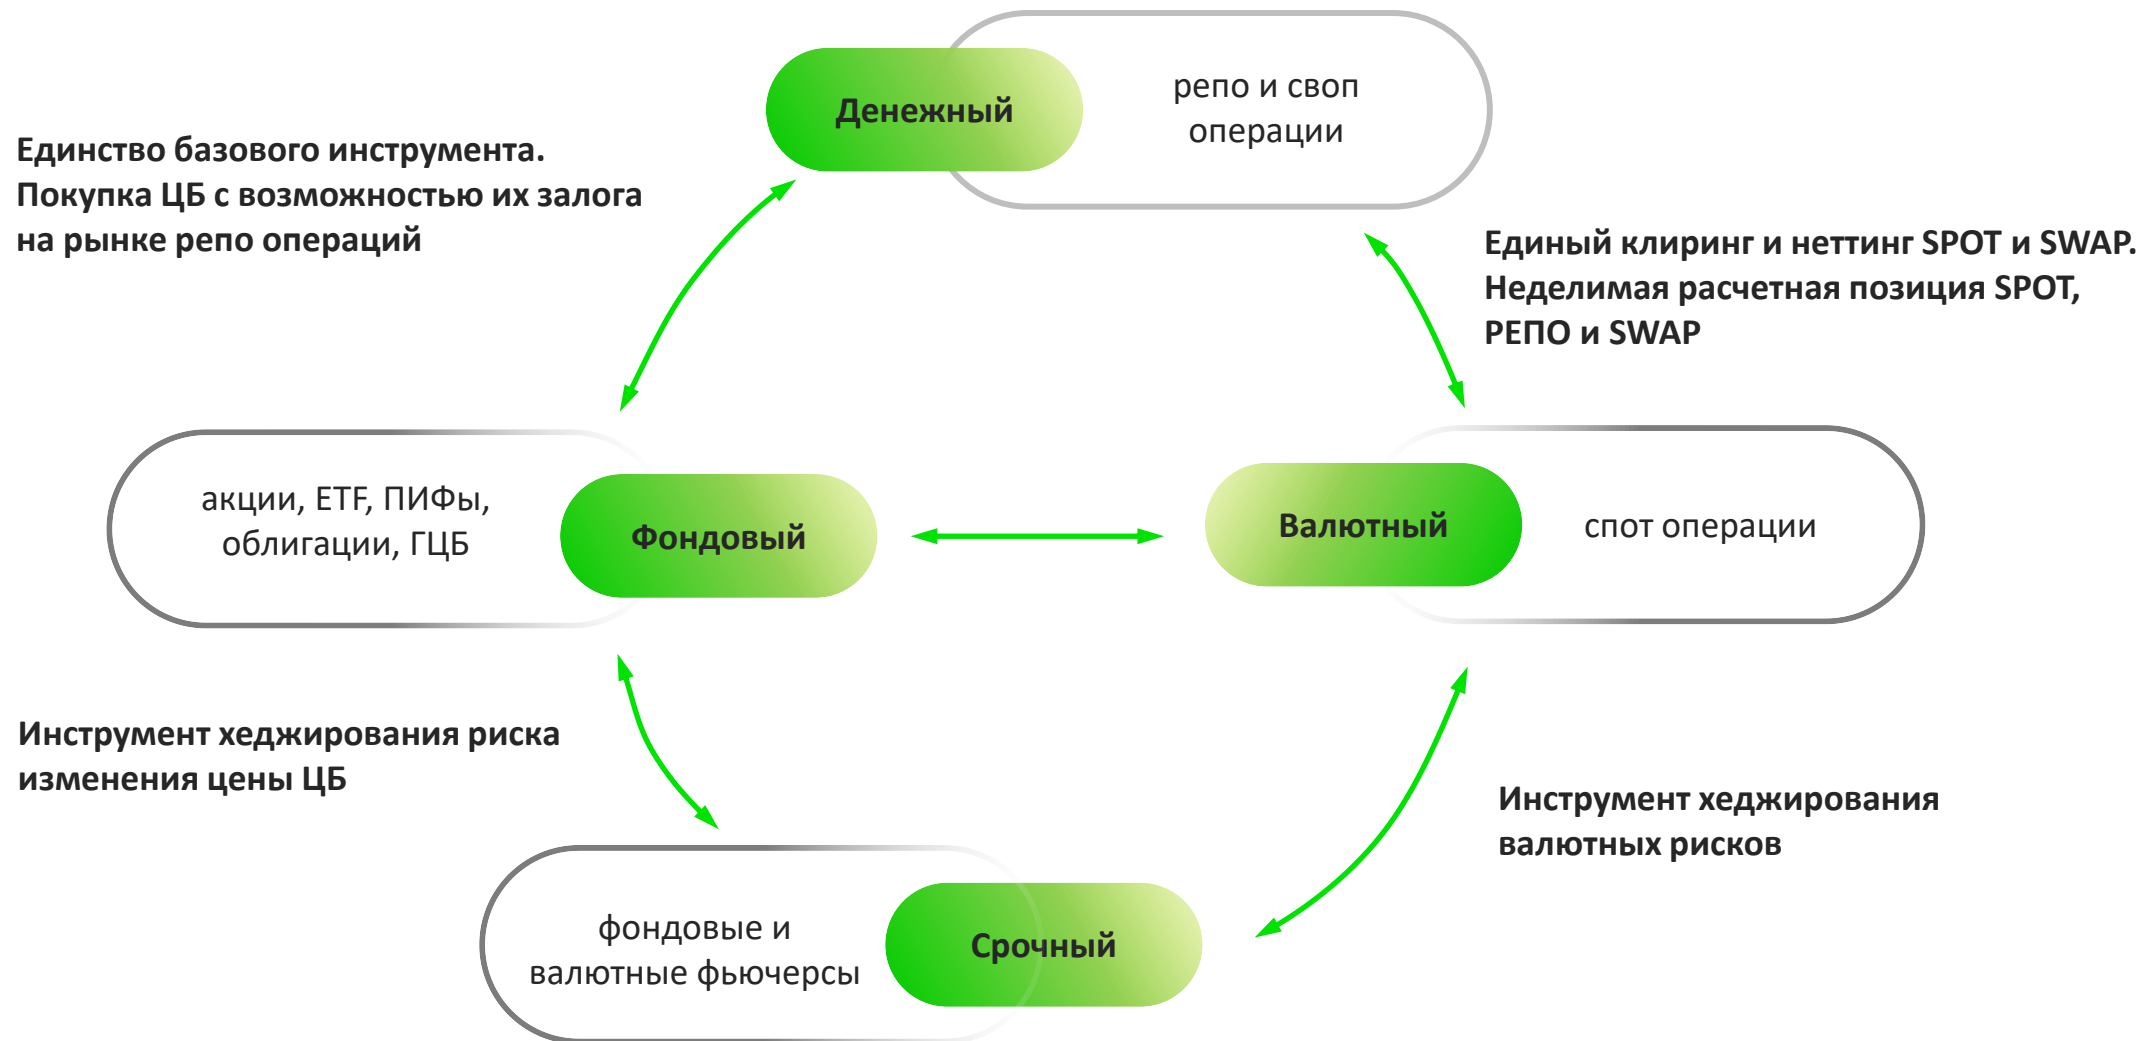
Денежный

репо и своп операции

Единство базового инструмента. Покупка ЦБ с возможностью их залога на рынке репо операций

Единый клиринг и неттинг SPOT и SWAP. Неделимая расчетная позиция SPOT, РЕПО и SWAP

акции, ETF, ПИФы, облигации, ГЦБ

Фондовый

Валютный

спот операции

Инструмент хеджирования риска изменения цены ЦБ

Инструмент хеджирования валютных рисков

фондовые и валютные фьючерсы

Срочный